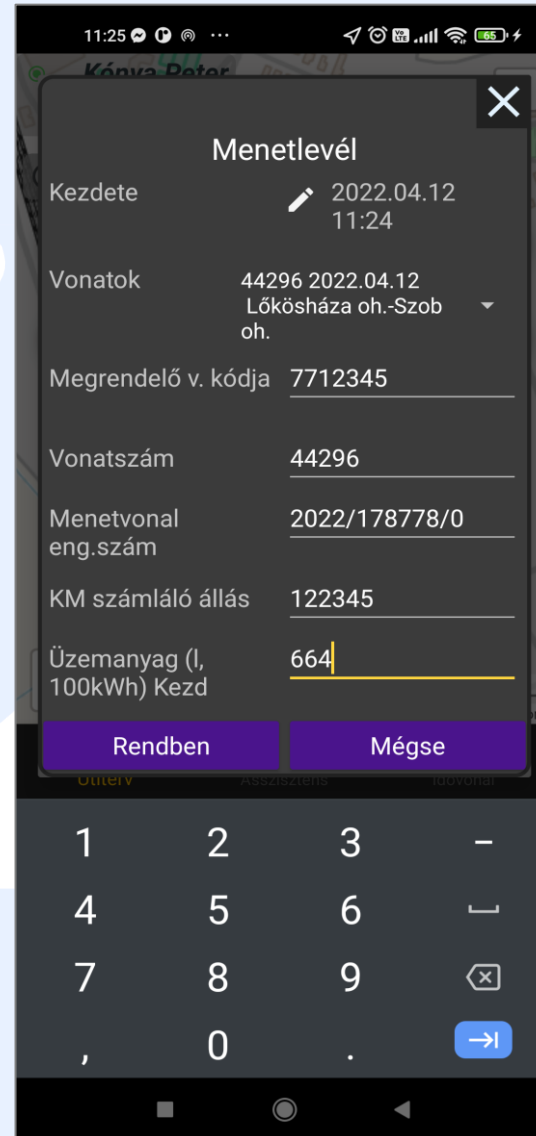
11:25 ···

65

Kónya Peter

Menetlevél

Kezdete 2022.04.12 11:24

Vonatok 44296 2022.04.12 Lőkösháza oh.-Szob oh.

Megrendelő v. kódja 7712345

Vonatszám 44296

Menetvonal eng.szám 2022/178778/0

KM számláló állás 122345

Üzemanyag (l, 100kWh) Kezd 664

Rendben

Mégse

Útiterv Asszisztens Idővonal

1 2 3 –
4 5 6
7 8 9
, 0 .